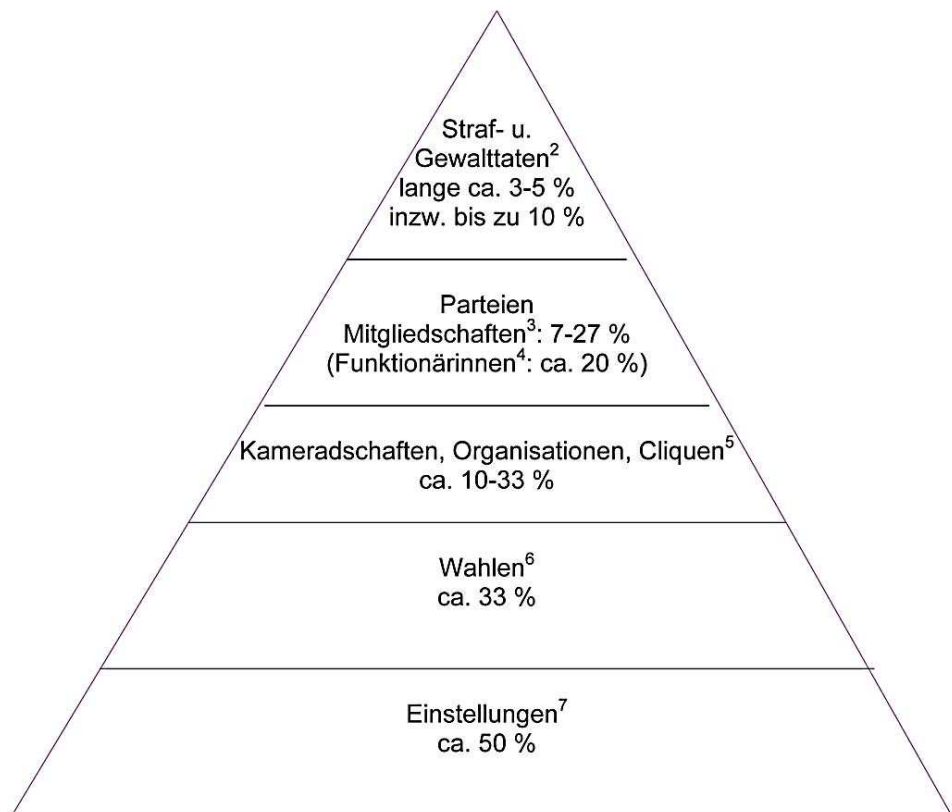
Straf- u. Gewalttaten$^{2}$ lange ca. 3-5 % inzw. bis zu 10 %

Parteien Mitgliedschaften$^{3}$: 7-27 % (Funktionärinnen$^{4}$: ca. 20 %)

Kameradschaften, Organisationen, Cliquen$^{5}$ ca. 10-33 %

Wahlen$^{6}$ ca. 33 %

Einstellungen$^{7}$ ca. 50 %